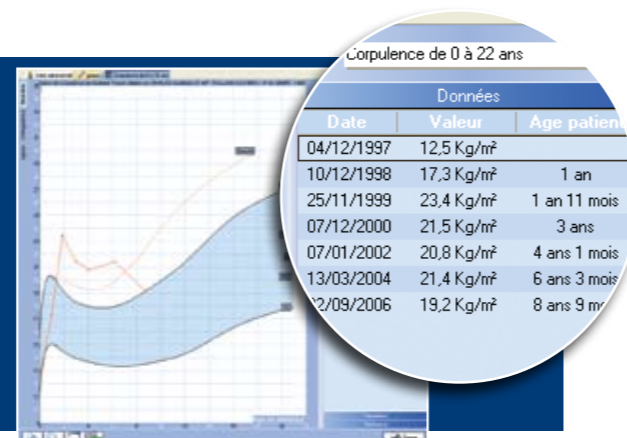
Corpulence de 0 à 22 ans

Données

| Date | Valeur | Age patien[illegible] |
|---|---|---|
| 04/12/1997 | 12,5 Kg/m² | |
| 10/12/1998 | 17,3 Kg/m² | 1 an |
| 25/11/1999 | 23,4 Kg/m² | 1 an 11 mois |
| 07/12/2000 | 21,5 Kg/m² | 3 ans |
| 07/01/2002 | 20,8 Kg/m² | 4 ans 1 mois |
| 13/03/2004 | 21,4 Kg/m² | 6 ans 3 mois |
| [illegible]2/09/2006 | 19,2 Kg/m² | 8 ans 9 mo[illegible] |